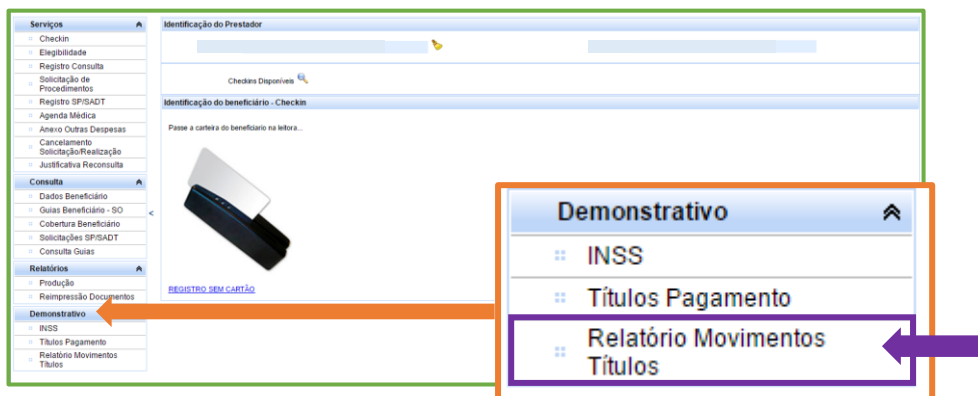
Serviços
Checkin
Elegibilidade
Registro Consulta
Solicitação de Procedimentos
Registro SP/SADT
Agenda Médica
Anexo Outras Despesas
Cancelamento Solicitação/Realização
Justificativa Reconsulta

Consulta
Dados Beneficiário
Guias Beneficiário - SO
Cobertura Beneficiário
Solicitações SP/SADT
Consulta Guias

Relatórios
Produção
Reimpressão Documentos

Demonstrativo
INSS
Títulos Pagamento
Relatório Movimentos Títulos

Identificação do Prestador

Checkins Disponíveis

Identificação do beneficiário - Checkin

Passe a carteira do beneficiário na leitora...

REGISTRO SEM CARTÃO

Demonstrativo
INSS
Títulos Pagamento
Relatório Movimentos Títulos